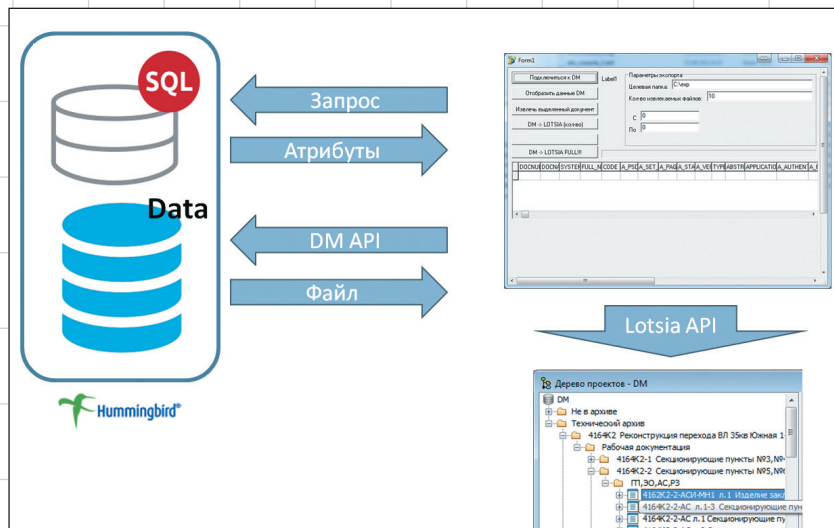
SQL

Data

Hummingbird

Запрос

Атрибуты

DM API

Файл

Form1

Подключиться к DM

Label1

Параметры экспорта

Отобразить данные DM

Целевая папка: C:\tmp

Извлечь выделенный документ

Кол-во извлекаемых файлов: 50

DM -> LOTSIA (кол-во)

С 0

По 0

DM -> LOTSIA FULL!!!

| DOCNU | DOCNA | SYSTE | FULL_N | CODE | A_PIS | A_SET | A_PAG | A_STA | A_VE | TYPE | ABSTR | APPLICATIO | A_AUTHEN | A_E |
|---|---|---|---|---|---|---|---|---|---|---|---|---|---|---|

Lotsia API

Дерево проектов - DM

DM
Не в архиве
Технический архив
4164К2 Реконструкция перехода ВЛ 35кв Южная 1
Рабочая документация
4164К2-1 Секционирующие пункты №3,№
4164К2-2 Секционирующие пункты №5,№
ГП,ЭО,АС,РЗ
4162К2-2-АСИ-МН1 л.1 Изделие закл
4164К2-2-АС л.1-3 Секционирующие пун
4164К2-2-АС л.1 Секционирующие пу